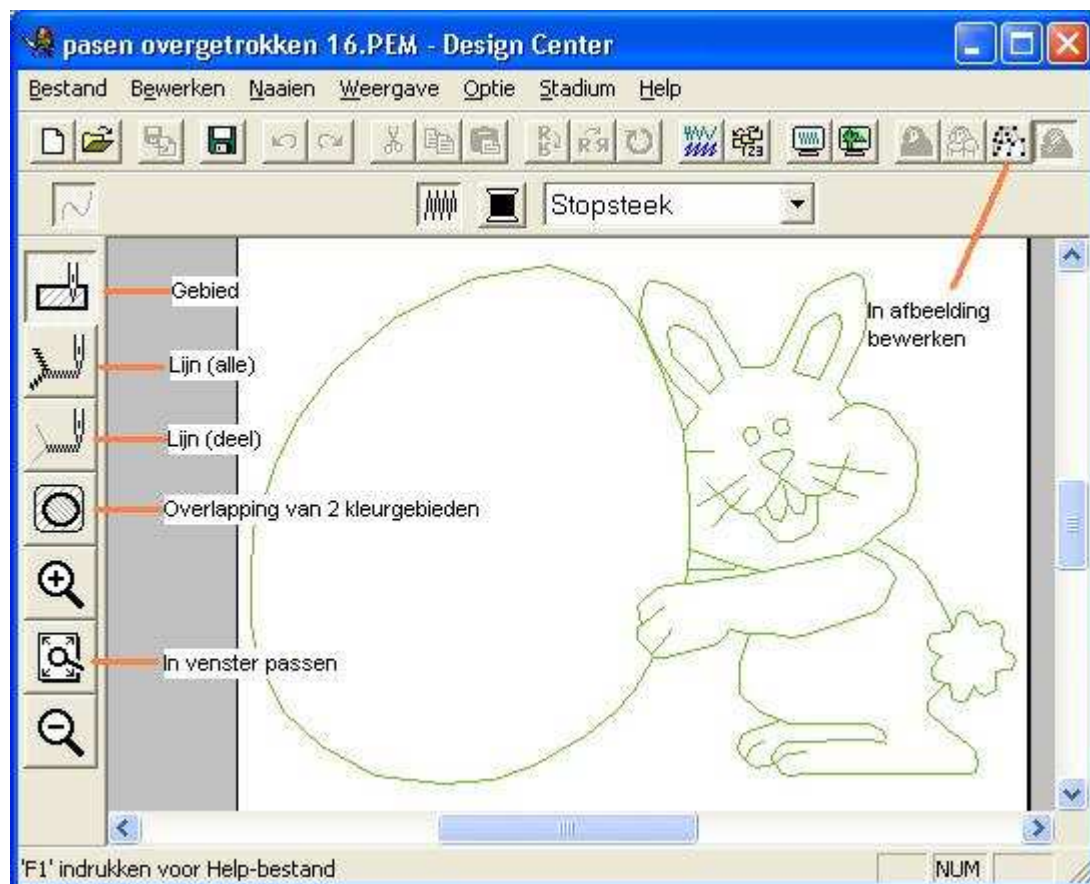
pasen overgetrokken 16.PEM - Design Center

Bestand Bewerken Naaien Weergave Optie Stadium Help

Stopsteek

Gebied

Lijn (alle)

Lijn (deel)

Overlapping van 2 kleurgebieden

In venster passen

In afbeelding bewerken

'F1' indrukken voor Help-bestand

NUM